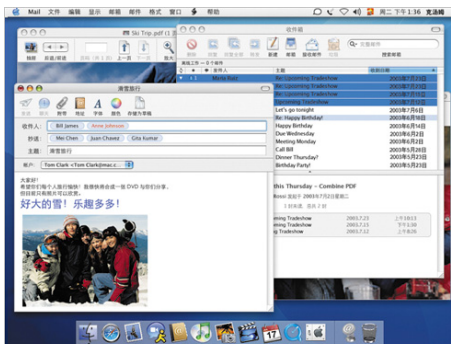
Mail 文件 编辑 显示 邮箱 邮件 格式 窗口 帮助

周二 下午 1:36 克洛姆

Ski Trip.pdf

收件箱

上一页 下一页

删除 回复 全部回复 转发 新建 收取 搜索

Mena Bass

主题 收到日期

Re: Upcoming Tradeshow 2003年7月22日

Re: Upcoming Tradeshow 2003年7月22日

Re: Upcoming Tradeshow 2003年7月22日

Let's go tonight 2003年7月8日

Re: Happy Birthday! 2003年6月16日

Happy Birthday 2003年6月8日

Due Wednesday 2003年6月6日

Meeting Monday 2003年6月5日

Call Bill 2003年5月28日

Dinner Thursday? 2003年5月28日

Birthday Party! 2003年5月20日

this Thursday – Combine PDF

滑雪旅行

发送 附件 地址 字体 颜色 存储为草稿

收件人: Bill James Anne Johnson

抄送: Mei Chen Juan Chavez Cica Kumar

主题: 滑雪旅行

帐户: Tom Clark <Tom Clark@mac.c...

大家好!

好大的雪! 乐趣多多!

coming Tradeshow 2003.7.23 上午10:13

coming Tradeshow 2003.7.22 下午5:17

ing Tradeshow 2003.7.21 上午11:58

17